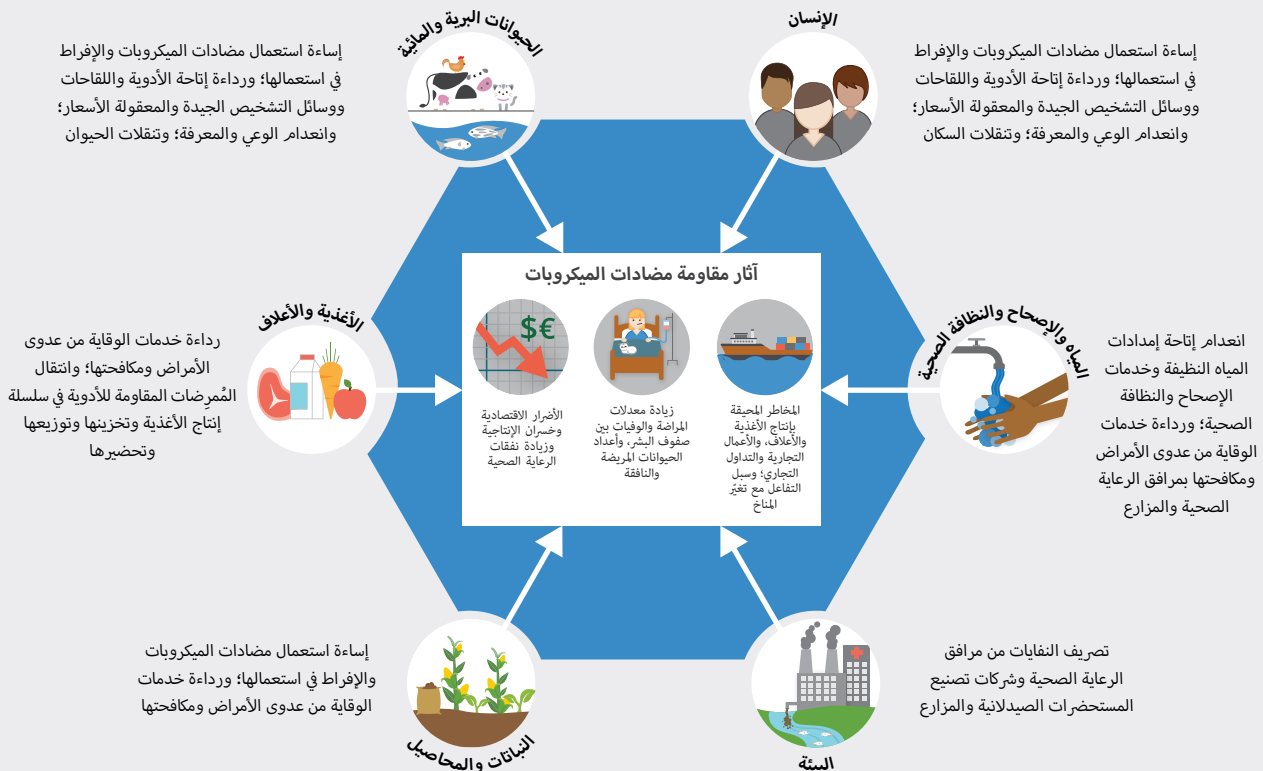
الإنسان

إساءة استعمال مضادات الميكروبات والإفراط في استعمالها؛ ورداءة إتاحة الأدوية واللقاحات ووسائل التشخيص الجيدة والمعقولة الأسعار؛ وانعدام الوعي والمعرفة؛ وتنقلات السكان

الحيوانات البرية والمائية

إساءة استعمال مضادات الميكروبات والإفراط في استعمالها؛ ورداءة إتاحة الأدوية واللقاحات ووسائل التشخيص الجيدة والمعقولة الأسعار؛ وانعدام الوعي والمعرفة؛ وتنقلات الحيوان

آثار مقاومة مضادات الميكروبات

$€

المخاطر المحيقة بإنتاج الأغذية والأعلاف، والأعمال التجارية والتداول التجاري؛ وسبل التفاعل مع تغيّر المناخ

زيادة معدلات المراضة والوفيات بين صفوف البشر، وأعداد الحيوانات المريضة والنافقة

الأضرار الاقتصادية وخسران الإنتاجية وزيادة نفقات الرعاية الصحية

الأغذية والأعلاف

رداءة خدمات الوقاية من عدوى الأمراض ومكافحتها؛ وانتقال المُمرِضات المقاومة للأدوية في سلسلة إنتاج الأغذية وتخزينها وتوزيعها وتحضيرها

المياه والإصحاح والنظافة الصحية

انعدام إتاحة إمدادات المياه النظيفة وخدمات الإصحاح والنظافة الصحية؛ ورداءة خدمات الوقاية من عدوى الأمراض ومكافحتها بمرافق الرعاية الصحية والمزارع

إساءة استعمال مضادات الميكروبات والإفراط في استعمالها؛ ورداءة خدمات الوقاية من عدوى الأمراض ومكافحتها

النباتات والمحاصيل

تصريف النفايات من مرافق الرعاية الصحية وشركات تصنع المستحضرات الصيدلانية والمزارع

البيئة